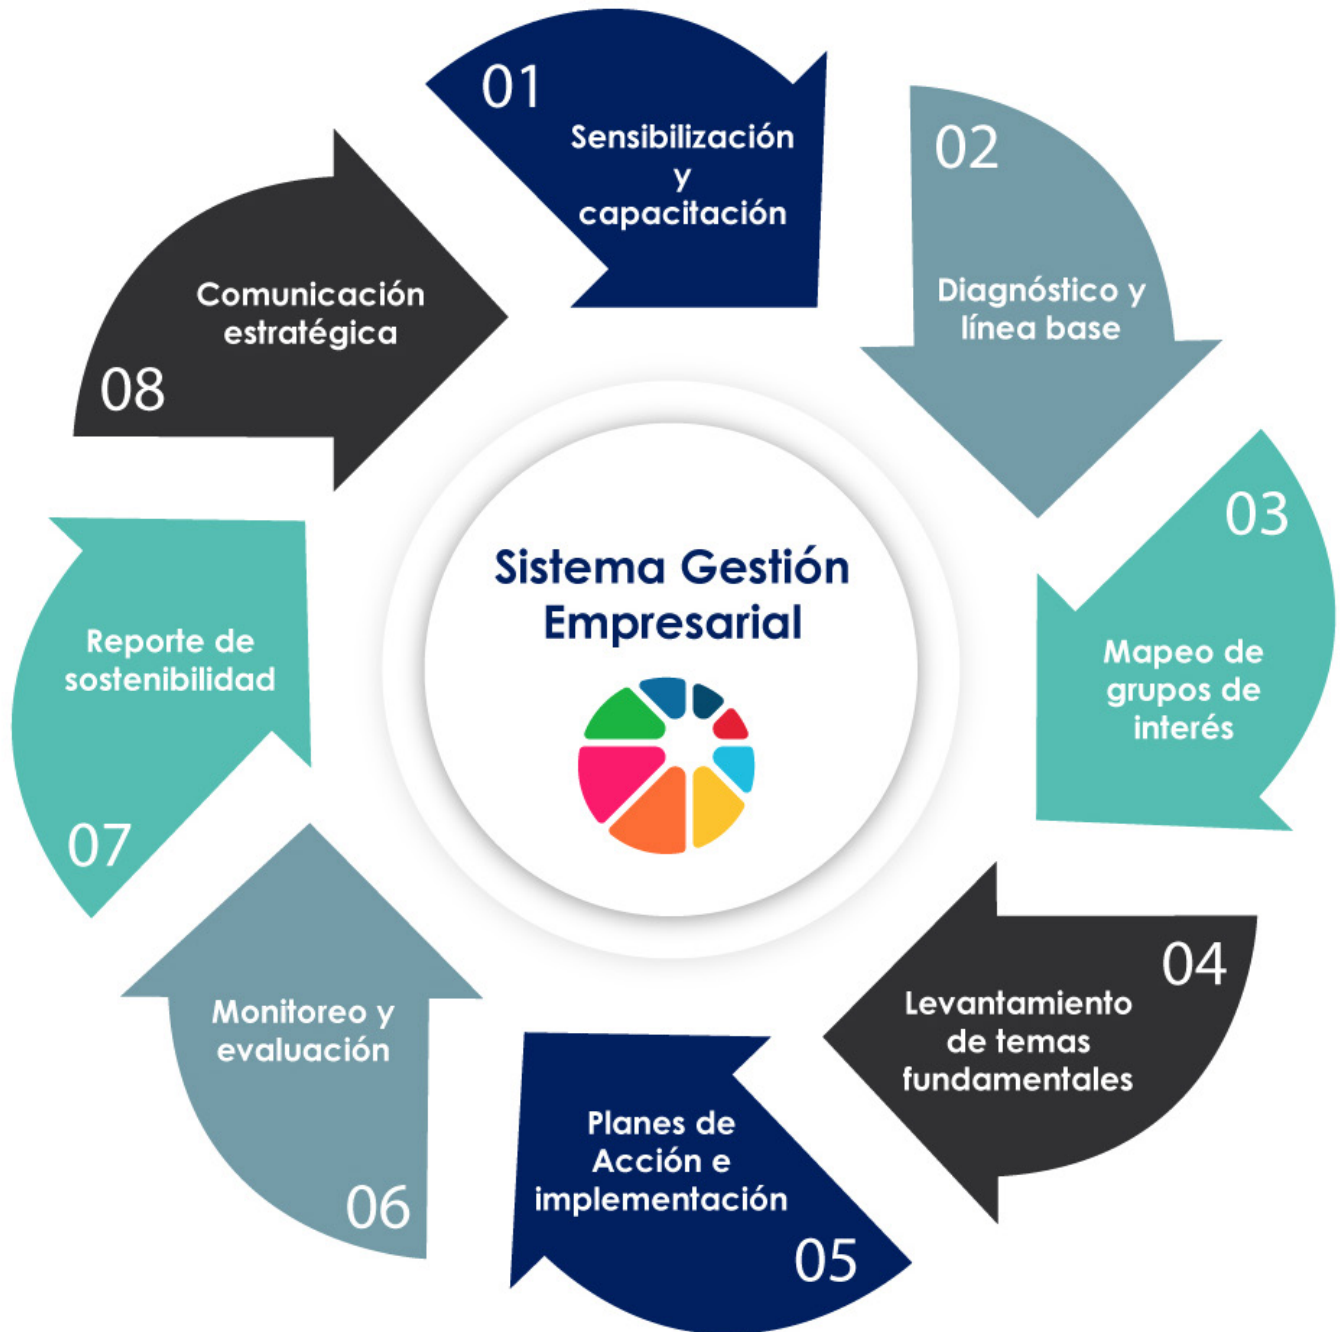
01
Sensibilización y capacitación

02
Diagnóstico y línea base

03
Mapeo de grupos de interés

04
Levantamiento de temas fundamentales

05
Planes de Acción e implementación

06
Monitoreo y evaluación

07
Reporte de sostenibilidad

08
Comunicación estratégica

Sistema Gestión Empresarial